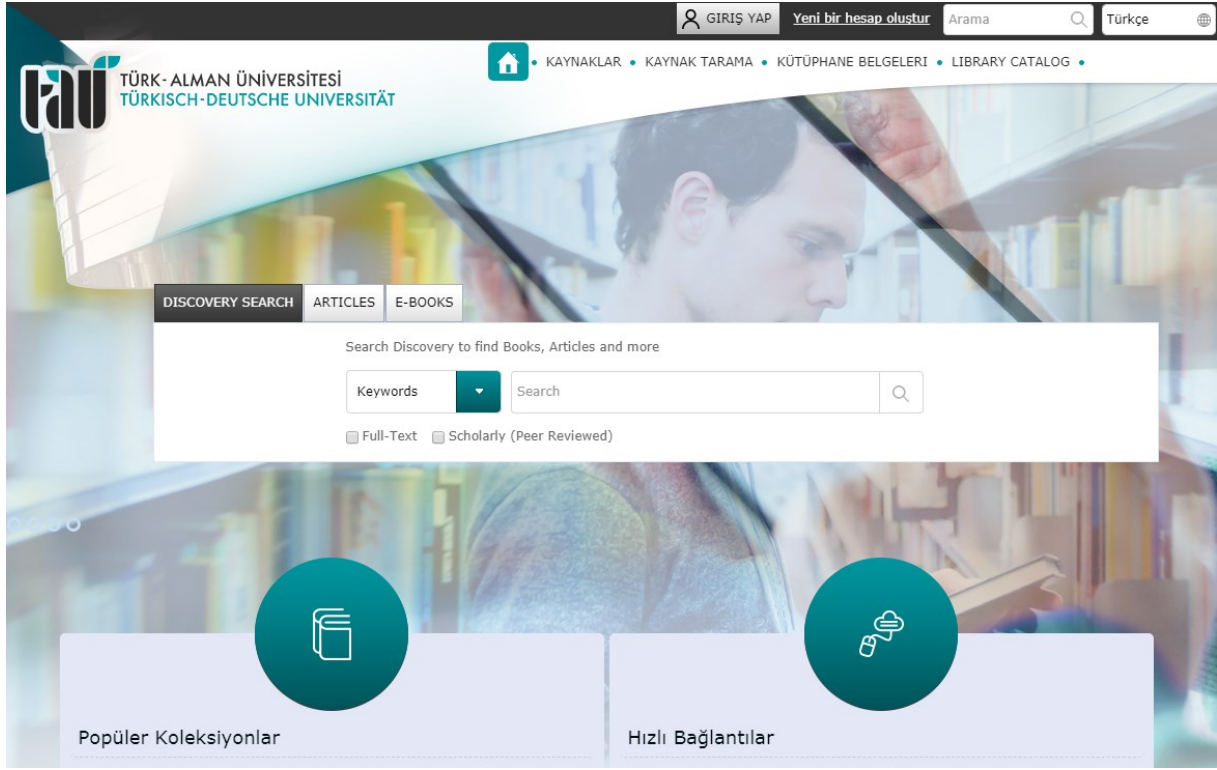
GIRIŞ YAP Yeni bir hesap oluştur Arama Türkçe

KAYNAKLAR • KAYNAK TARAMA • KÜTÜPHANE BELGELERI • LIBRARY CATALOG •

TÜRK-ALMAN ÜNİVERSİTESİ
TÜRKISCH-DEUTSCHE UNIVERSITÄT

DISCOVERY SEARCH | ARTICLES | E-BOOKS

Search Discovery to find Books, Articles and more

Keywords | Search

Full-Text Scholarly (Peer Reviewed)

Popüler Koleksiyonlar

Hızlı Bağlantılar